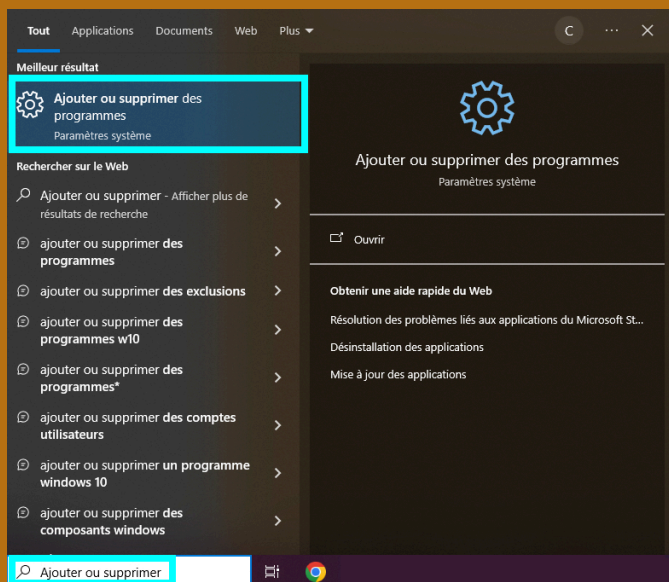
Tout Applications Documents Web Plus

C ··· ✕

Meilleur résultat

Ajouter ou supprimer des programmes
Paramètres système

Rechercher sur le Web

Ajouter ou supprimer - Afficher plus de résultats de recherche

ajouter ou supprimer des programmes

ajouter ou supprimer des exclusions

ajouter ou supprimer des programmes w10

ajouter ou supprimer des programmes*

ajouter ou supprimer des comptes utilisateurs

ajouter ou supprimer un programme windows 10

ajouter ou supprimer des composants windows

Ajouter ou supprimer des programmes
Paramètres système

Ouvrir

Obtenir une aide rapide du Web

Résolution des problèmes liés aux applications du Microsoft St...

Désinstallation des applications

Mise à jour des applications

Ajouter ou supprimer